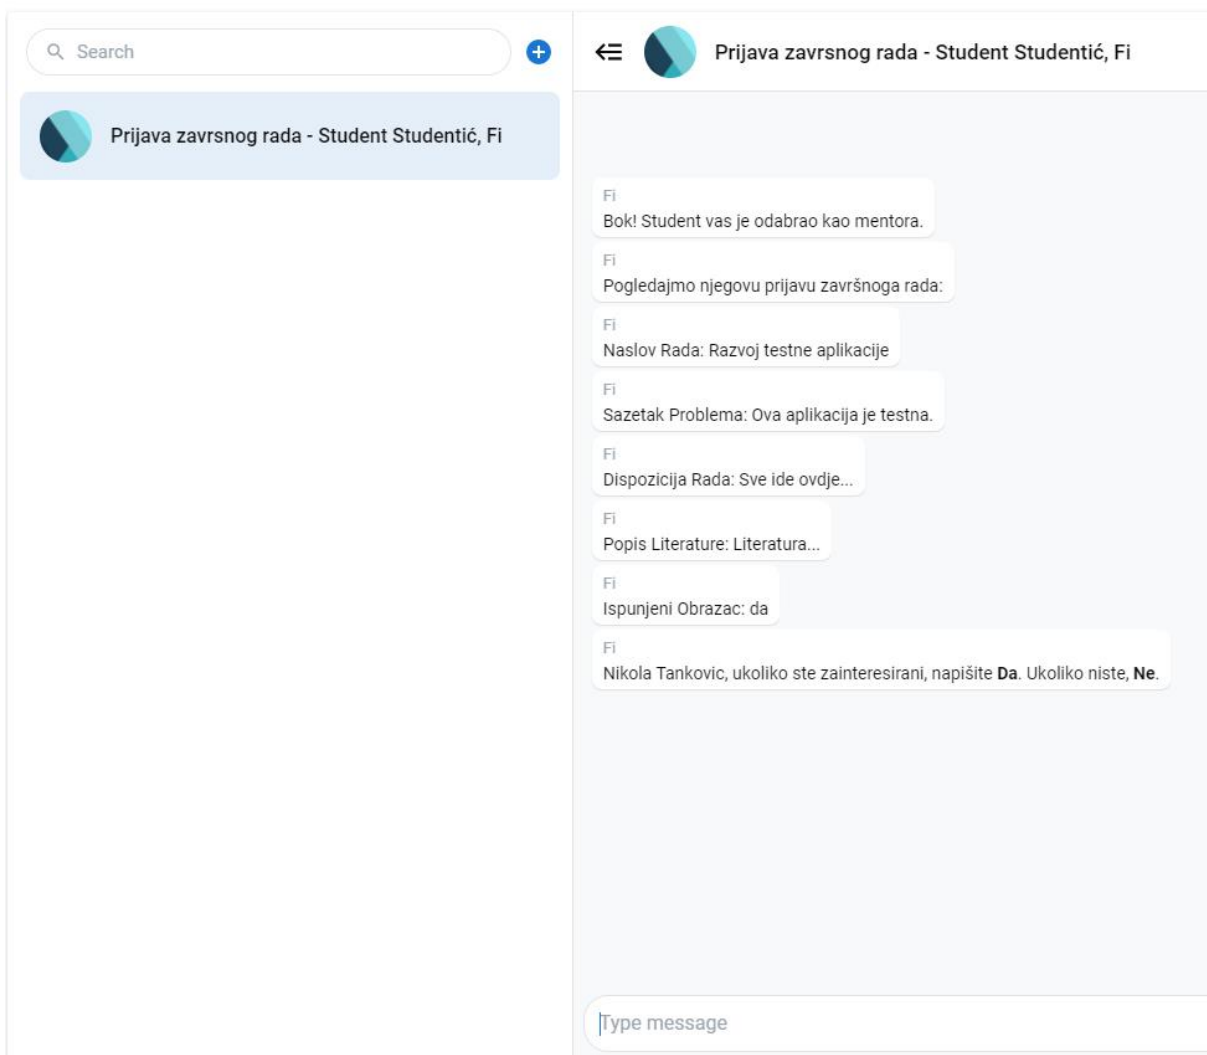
Search

Prijava zavrsnog rada - Student Studentić, Fi

Prijava zavrsnog rada - Student Studentić, Fi

Fi
Bok! Student vas je odabrao kao mentora.

Fi
Pogledajmo njegovu prijavu završnoga rada:

Fi
Naslov Rada: Razvoj testne aplikacije

Fi
Sazetak Problema: Ova aplikacija je testna.

Fi
Dispozicija Rada: Sve ide ovdje...

Fi
Popis Literature: Literatura...

Fi
Ispunjeni Obrazac: da

Fi
Nikola Tankovic, ukoliko ste zainteresirani, napišite **Da**. Ukoliko niste, **Ne**.

Type message